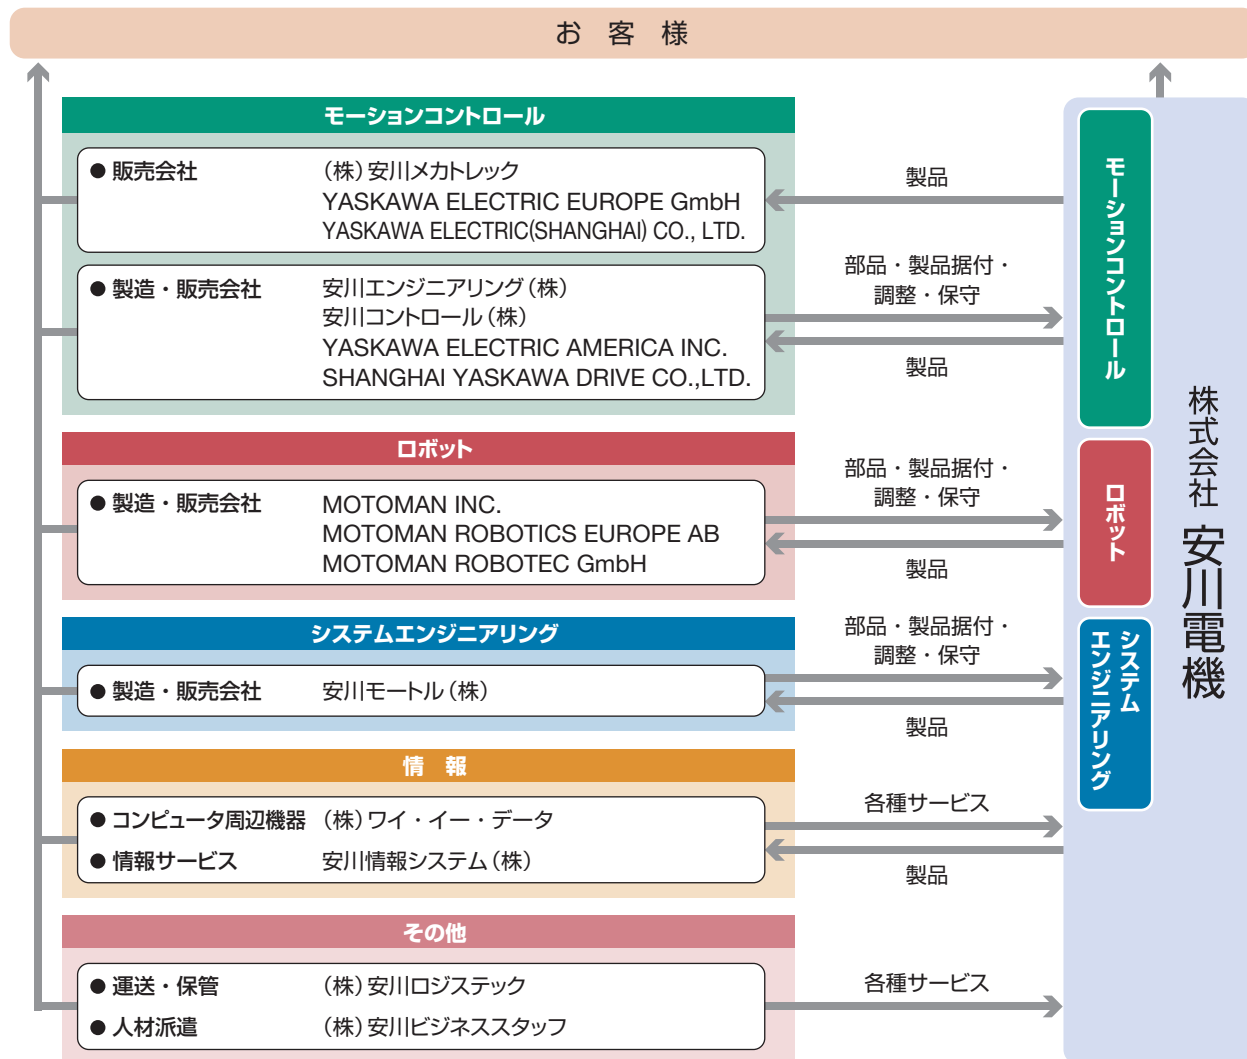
お 客 様

モーションコントロール

● 販売会社 （株）安川メカトレック
YASKAWA ELECTRIC EUROPE GmbH
YASKAWA ELECTRIC(SHANGHAI) CO., LTD.

● 製造・販売会社 安川エンジニアリング（株）
安川コントロール（株）
YASKAWA ELECTRIC AMERICA INC.
SHANGHAI YASKAWA DRIVE CO.,LTD.

製品

部品・製品据付・調整・保守

製品

ロボット

● 製造・販売会社 MOTOMAN INC.
MOTOMAN ROBOTICS EUROPE AB
MOTOMAN ROBOTEC GmbH

部品・製品据付・調整・保守

製品

システムエンジニアリング

● 製造・販売会社 安川モートル（株）

部品・製品据付・調整・保守

製品

情 報

● コンピュータ周辺機器 （株）ワイ・イー・データ
● 情報サービス 安川情報システム（株）

各種サービス

製品

その他

● 運送・保管 （株）安川ロジステック
● 人材派遣 （株）安川ビジネススタッフ

各種サービス

モーションコントロール

ロボット

システムエンジニアリング

株式会社 安川電機